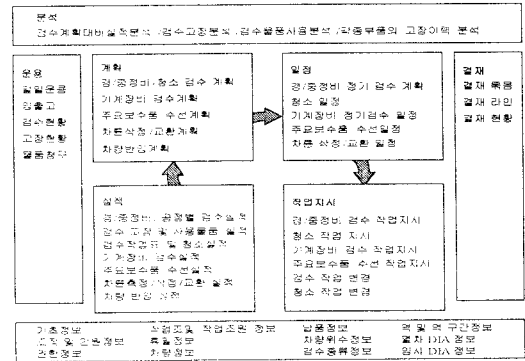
분석
검수계획대비실적분석, 검수고장분석, 검수물품사용분석, 탑종부품의 고장이력 분석

운용
일일운용
입출고
검수현황
고장현황
물품청구

계획
경/중정비 청소 검수 계획
기계장비 검수계획
주요보수품 수선계획
차륜삭정/교환계획
차량반입계획

일정
경/중정비 정기 검수 계획
청소 일정
기계장비 정기검수 일정
주요보수품 수선일정
차륜 삭정/교환 일정

결재
결재 묶음
결재 라인
결재 현황

실적
경/중정비 공정별 검수실적
검수 고장 및 사용물품 실적
검수작업원 및 청소실적
기계장비 검수실적
주요보수품 수선실적
차륜측정/삭정/교환 실적
차량 반입 실적

작업지시
경/중정비 검수 작업지시
청소 작업 지시
기계장비 검수 작업지시
주요보수품 수선 작업지시
검수 작업 변경
청소 작업 변경

기초정보
고장 및 조치정보
근태정보

소편성 및 작업조원 정보
휴일정보
차량정보

납품정보
차량위수정보
검수종류정보

역 및 역 구간정보
열차 DIA 정보
임시 DIA 정보